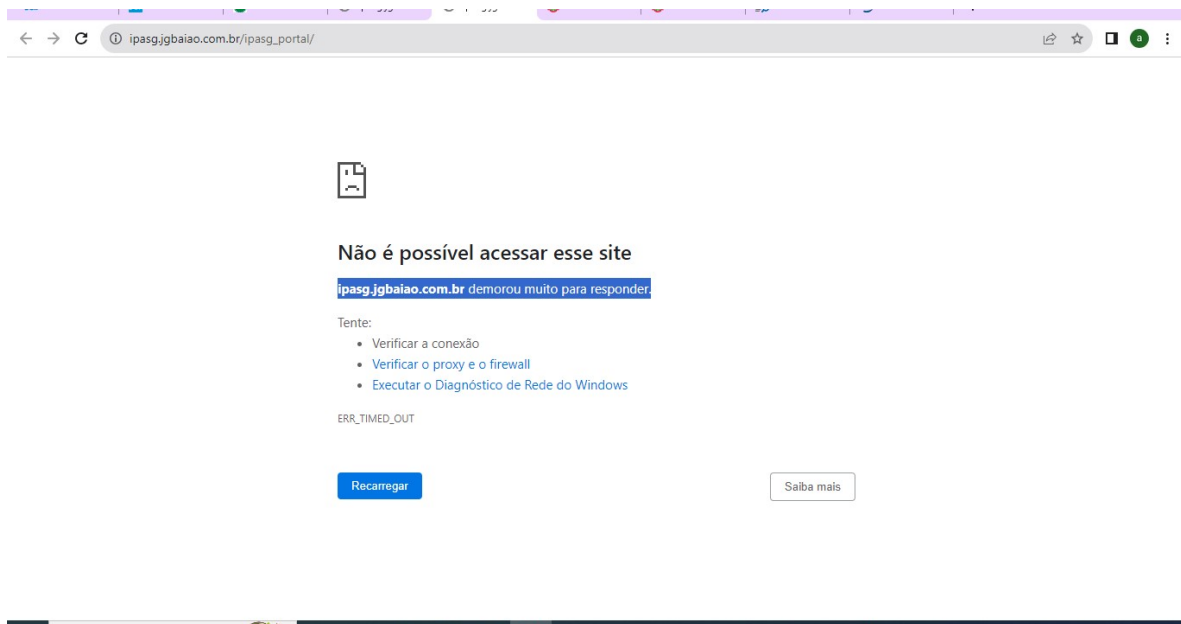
ipasg.jgbaiao.com.br/ipasg_portal/

a

Não é possível acessar esse site

ipasg.jgbaiao.com.br demorou muito para responder.

Tente:

- Verificar a conexão
- Verificar o proxy e o firewall
- Executar o Diagnóstico de Rede do Windows

ERR_TIMED_OUT

Recarregar

Saiba mais